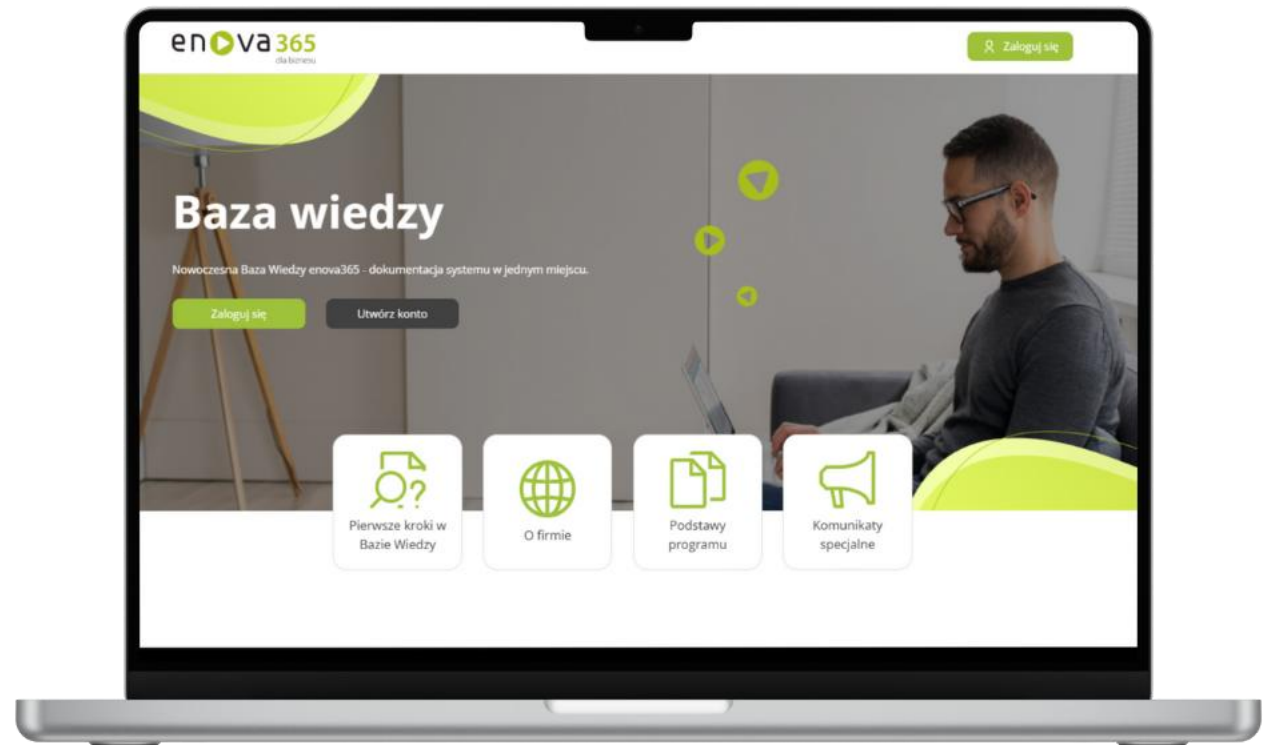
enova365
dla biznesu

Zaloguj się

Baza wiedzy

Nowoczesna Baza Wiedzy enova365 - dokumentacja systemu w jednym miejscu.

Zaloguj się

Utwórz konto

Pierwsze kroki w Bazie Wiedzy

O firmie

Podstawy programu

Komunikaty specjalne